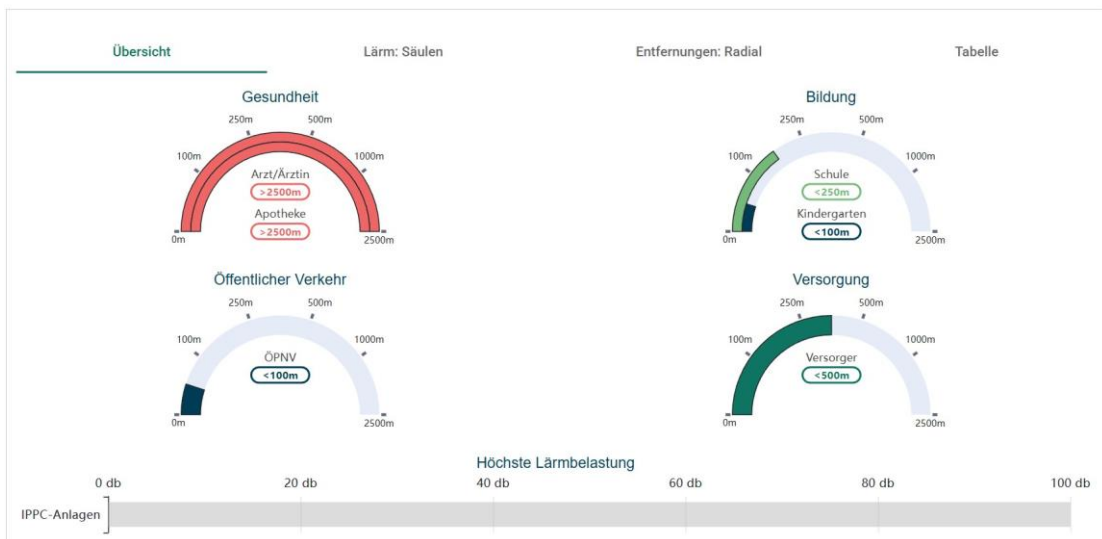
Übersicht | Lärm: Säulen | Entfernungen: Radial | Tabelle

Gesundheit

250m 500m 100m 1000m 0m 2500m

Arzt/Ärztin
>2500m
Apotheke
>2500m

Bildung

250m 500m 100m 1000m 0m 2500m

Schule
<250m
Kindergarten
<100m

Öffentlicher Verkehr

250m 500m 100m 1000m 0m 2500m

ÖPNV
<100m

Versorgung

250m 500m 100m 1000m 0m 2500m

Versorger
<500m

Höchste Lärmbelastung

0 db 20 db 40 db 60 db 80 db 100 db

IPPC-Anlagen